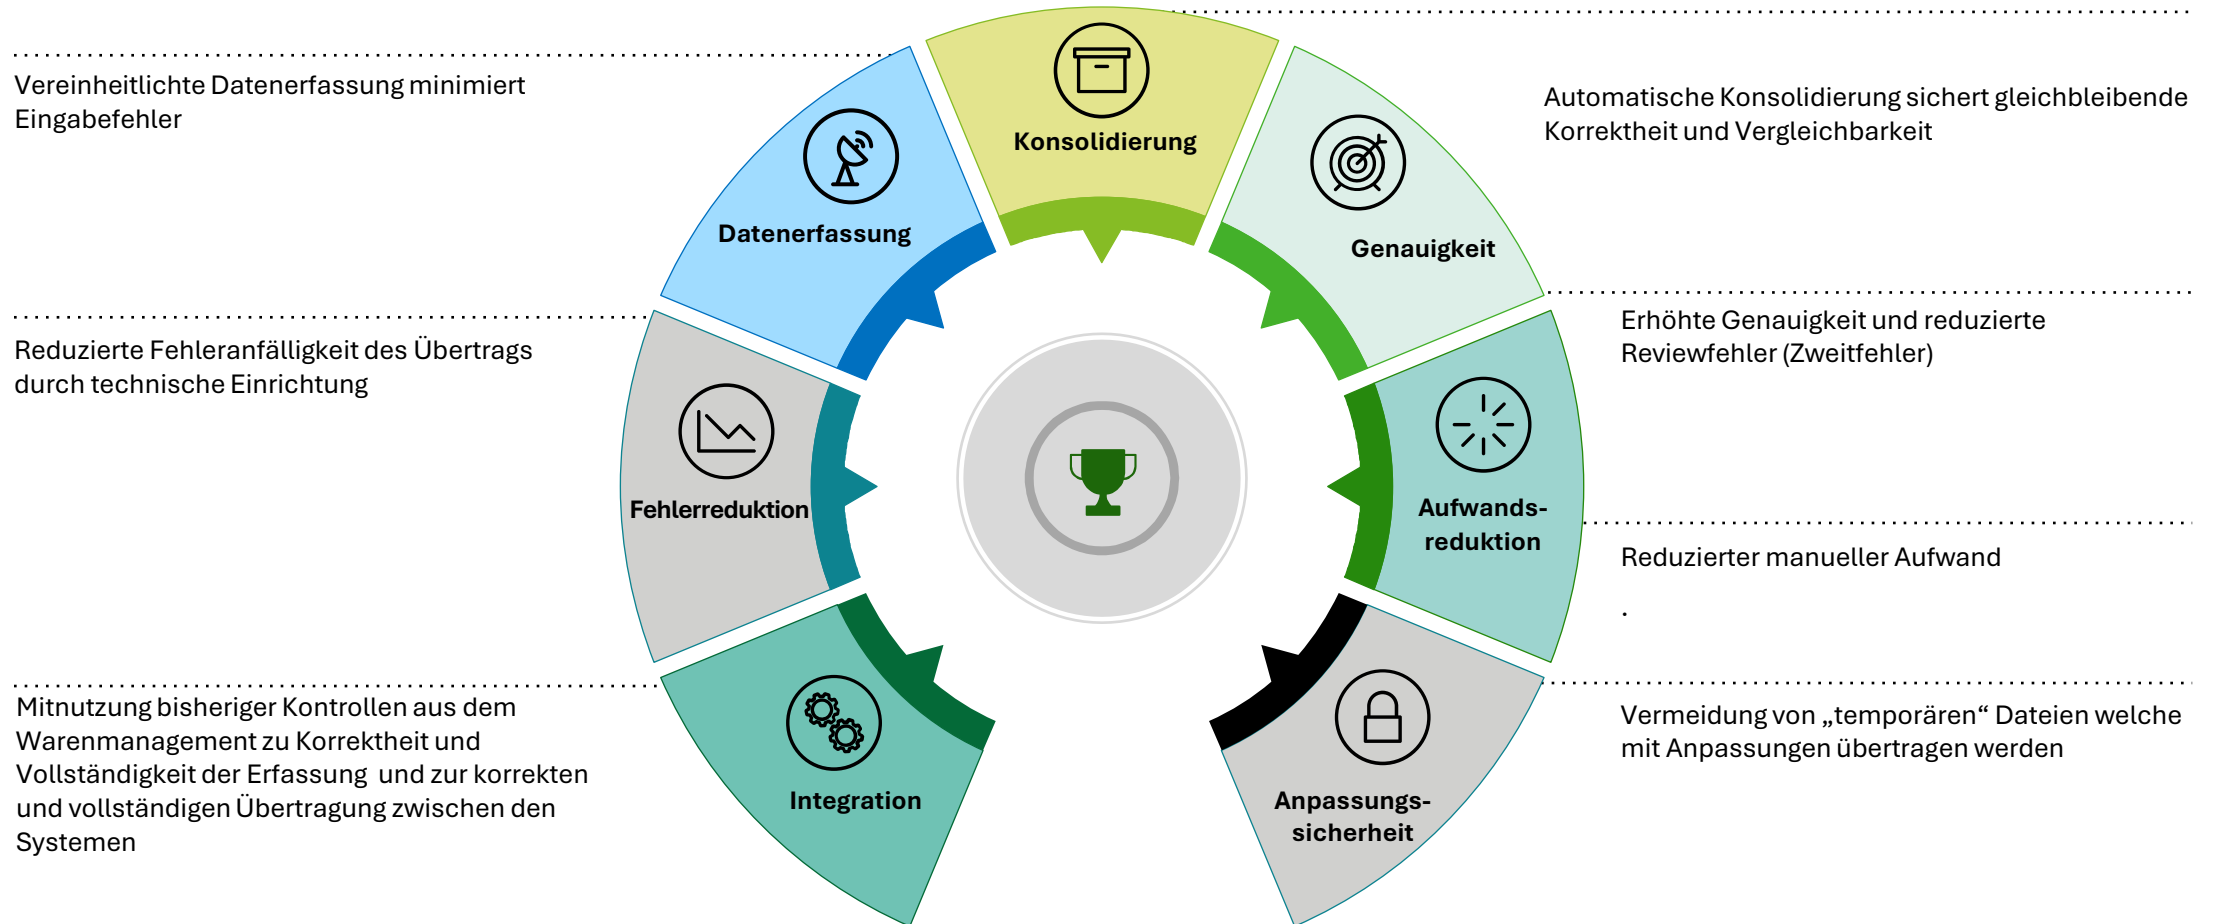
Vereinheitlichte Datenerfassung minimiert Eingabefehler

Datenerfassung

Konsolidierung

Genauigkeit

Automatische Konsolidierung sichert gleichbleibende Korrektheit und Vergleichbarkeit

Reduzierte Fehleranfälligkeit des Übertrags durch technische Einrichtung

Fehlerreduktion

Erhöhte Genauigkeit und reduzierte Reviewfehler (Zweitfehler)

Aufwands-reduktion

Reduzierter manueller Aufwand

.

Mitnutzung bisheriger Kontrollen aus dem Warenmanagement zu Korrektheit und Vollständigkeit der Erfassung und zur korrekten und vollständigen Übertragung zwischen den Systemen

Integration

Anpassungs-sicherheit

Vermeidung von „temporären“ Dateien welche mit Anpassungen übertragen werden